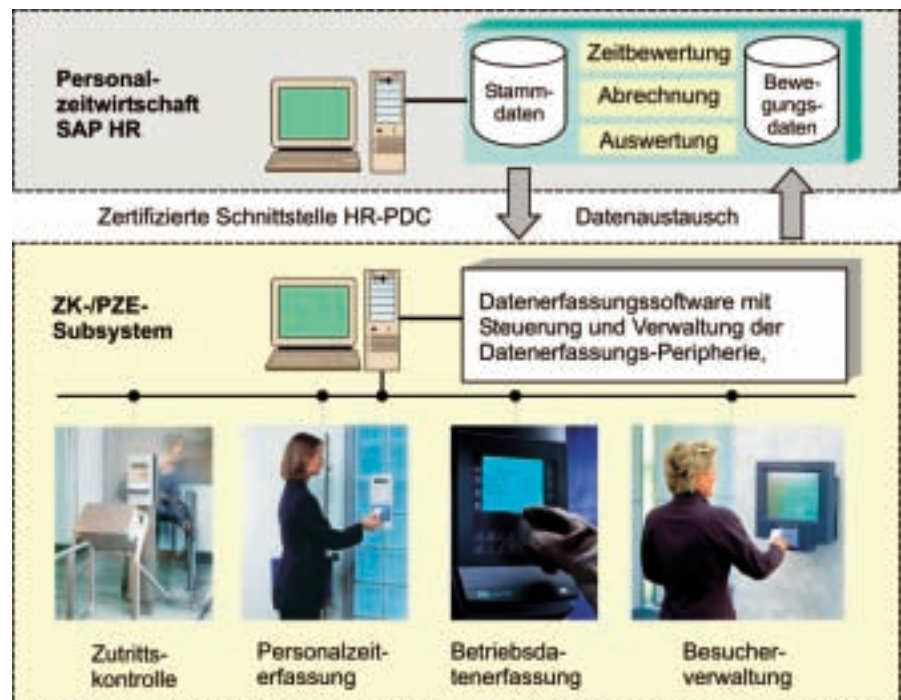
Personalzeitwirtschaft SAP HR

Stammdaten

Zeitbewertung

Abrechnung

Auswertung

Bewegungsdaten

Zertifizierte Schnittstelle HR-PDC

Datenaustausch

ZK-/PZE-Subsystem

Datenerfassungssoftware mit Steuerung und Verwaltung der Datenerfassungs-Peripherie,

Zutrittskontrolle

Personalzeiterfassung

Betriebsdatenerfassung

Besucherverwaltung